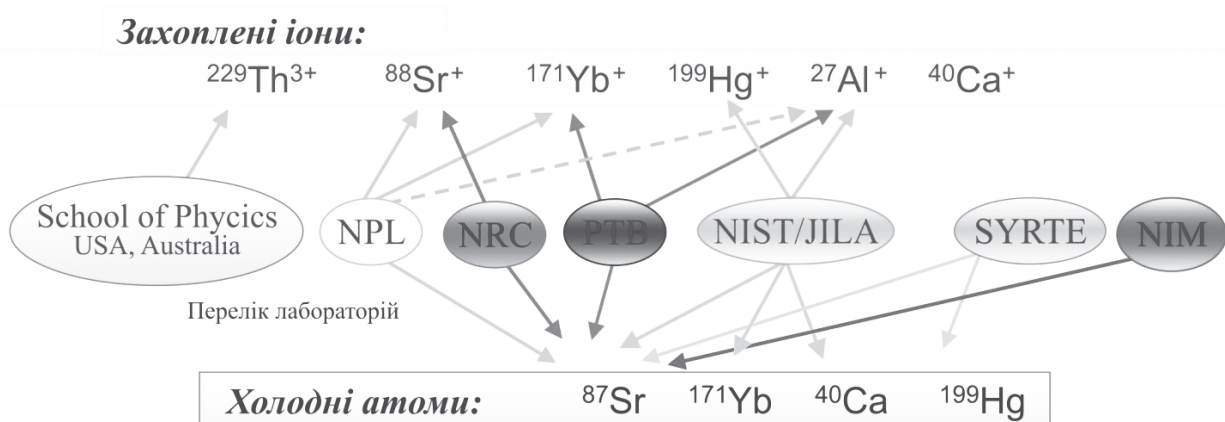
Захоплені іони:

$^{229}Th^{3+}$ $^{88}Sr^{+}$ $^{171}Yb^{+}$ $^{199}Hg^{+}$ $^{27}Al^{+}$ $^{40}Ca^{+}$

School of Phycics USA, Australia

NPL

NRC

PTB

NIST/JILA

SYRTE

NIM

Перелік лабораторій

Холодні атоми: $^{87}Sr$ $^{171}Yb$ $^{40}Ca$ $^{199}Hg$